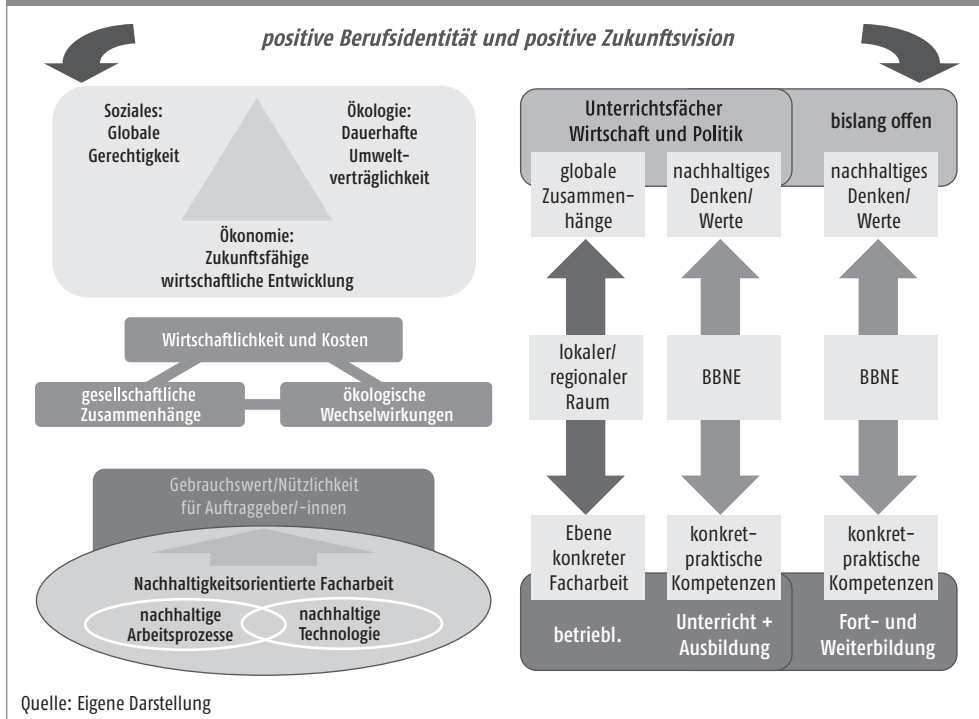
positive Berufsidentität und positive Zukunftsvision

Soziales: Globale Gerechtigkeit

Ökologie: Dauerhafte Umweltverträglichkeit

Ökonomie: Zukunftsfähige wirtschaftliche Entwicklung

Wirtschaftlichkeit und Kosten

gesellschaftliche Zusammenhänge

ökologische Wechselwirkungen

Gebrauchswert/Nützlichkeit für Auftraggeber/-innen

Nachhaltigkeitsorientierte Facharbeit

nachhaltige Arbeitsprozesse

nachhaltige Technologie

Unterrichtsfächer Wirtschaft und Politik

bislang offen

globale Zusammenhänge

nachhaltiges Denken/ Werte

nachhaltiges Denken/ Werte

lokaler/ regionaler Raum

BBNE

BBNE

Ebene konkreter Facharbeit

konkret-praktische Kompetenzen

konkret-praktische Kompetenzen

betriebl.

Unterricht + Ausbildung

Fort- und Weiterbildung

Quelle: Eigene Darstellung